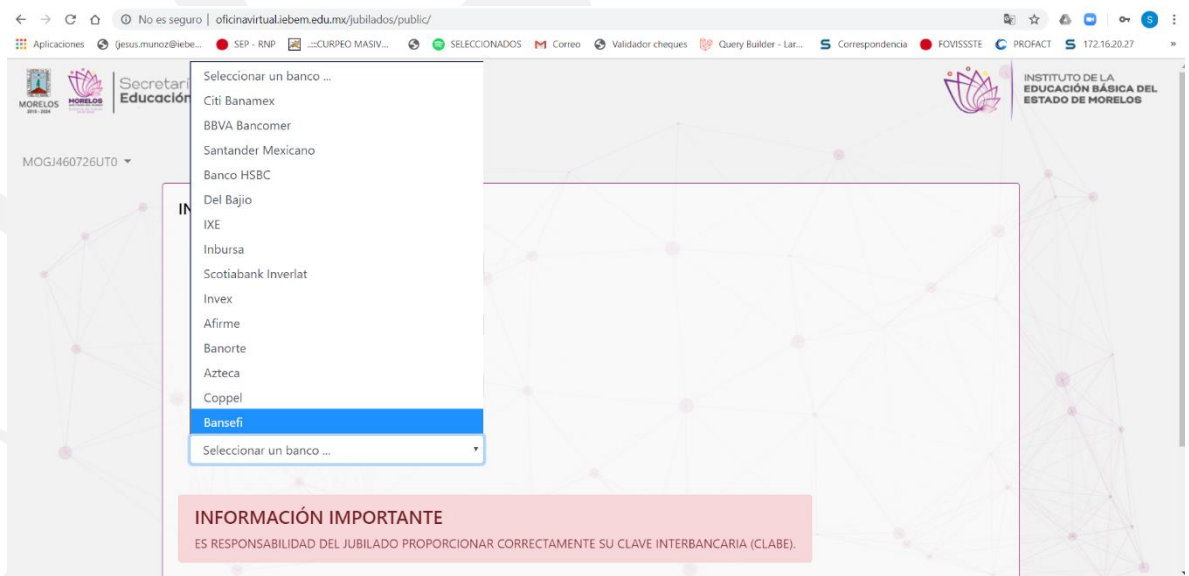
No es seguro | oficinavirtual.iebem.edu.mx/jubilados/public/

Aplicaciones (jesus.munoz@iebe... SEP - RNP .::CURPEO MASIV... SELECCIONADOS Correo Validador cheques Query Builder - Lar... Correspondencia FOVISSSTE PROFACT 172.16.20.27

MORELOS MORELOS

Secretari Educación

INSTITUTO DE LA EDUCACIÓN BÁSICA DEL ESTADO DE MORELOS

MOGJ460726UT0

IN

Seleccionar un banco ...
Citi Banamex
BBVA Bancomer
Santander Mexicano
Banco HSBC
Del Bajio
IXE
Inbursa
Scotiabank Inverlat
Invex
Afirme
Banorte
Azteca
Coppel
Bansefi

Seleccionar un banco ...

INFORMACIÓN IMPORTANTE

ES RESPONSABILIDAD DEL JUBILADO PROPORCIONAR CORRECTAMENTE SU CLAVE INTERBANCARIA (CLABE).